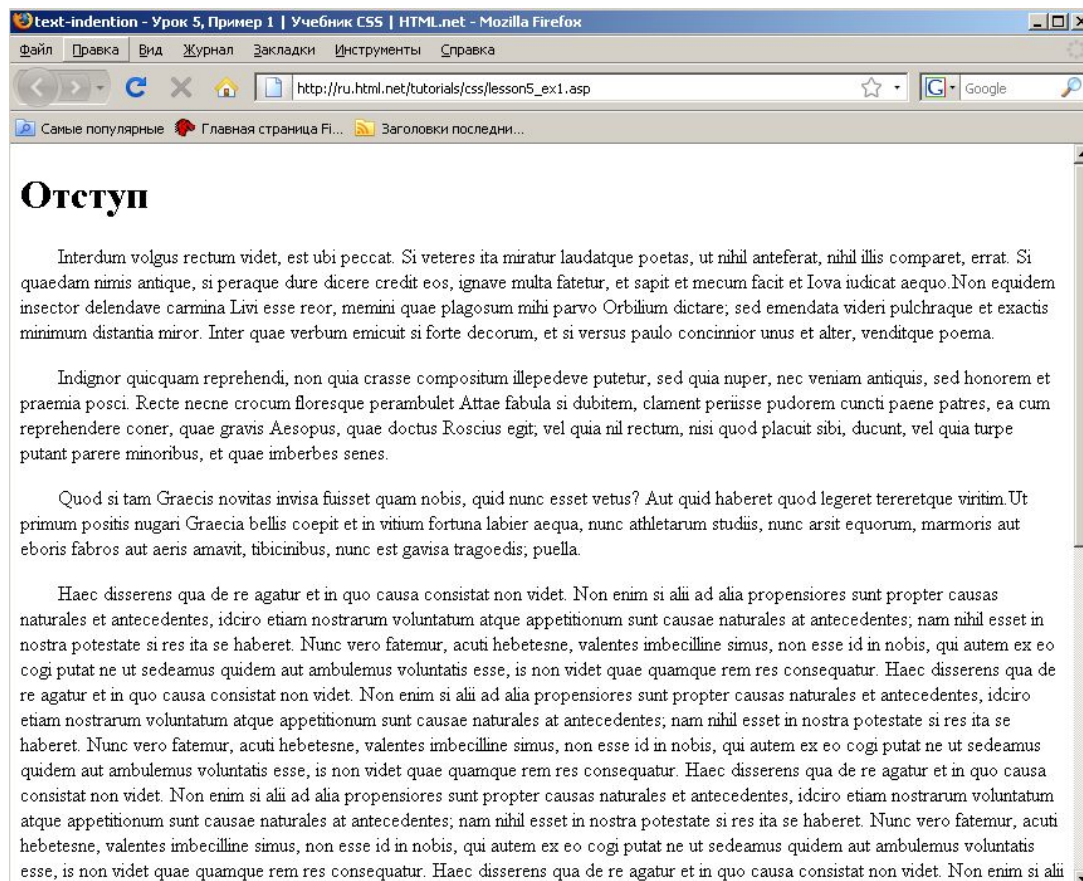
text-indention - Урок 5, Пример 1 | Учебник CSS | HTML.net - Mozilla Firefox

Файл Правка Вид Журнал Закладки Инструменты Справка

http://ru.html.net/tutorials/css/lesson5_ex1.asp

Google

Самые популярные Главная страница Fi... Заголовки последни...

Отступ

Interdum volgus rectum videt, est ubi peccat. Si veteres ita miratur laudatque poetas, ut nihil anteferat, nihil illis comparet, errat. Si quaedam nimis antique, si peraque dure dicere credit eos, ignave multa fatetur, et sapit et mecum facit et Iova iudicat aequo.Non equidem insector delendave carmina Livi esse reor, memini quae plagosum mihi parvo Orbilium dictare; sed emendata videri pulchraque et exactis minimum distantia miror. Inter quae verbum emicuit si forte decorum, et si versus paulo concinnior unus et alter, venditque poema.

Indignor quicquam reprehendi, non quia crasse compositum illepedeve putetur, sed quia nuper, nec veniam antiquis, sed honorem et praemia posci. Recte necne crocum floresque perambulet Attae fabula si dubitem, clament periisse pudorem cuncti paene patres, ea cum reprehendere coner, quae gravis Aesopus, quae doctus Roscius egit; vel quia nil rectum, nisi quod placuit sibi, ducunt, vel quia turpe putant parere minoribus, et quae imberbes senes.

Quod si tam Graecis novitas invisa fuisset quam nobis, quid nunc esset vetus? Aut quid haberet quod legeret tereretque viritim.Ut primum positis nugari Graecia bellis coepit et in vitium fortuna labier aequa, nunc athletarum studiis, nunc arsit equorum, marmoris aut eboris fabros aut aeris amavit, tibicinibus, nunc est gavisa tragoedis; puella.

Haec disserens qua de re agatur et in quo causa consistat non videt. Non enim si alii ad alia propensiores sunt propter causas naturales et antecedentes, idciro etiam nostrarum voluntatum atque appetitionum sunt causae naturales at antecedentes; nam nihil esset in nostra potestate si res ita se haberet. Nunc vero fatemur, acuti hebetesne, valentes imbecilline simus, non esse id in nobis, qui autem ex eo cogi putat ne ut sedeamus quidem aut ambulemus voluntatis esse, is non videt quae quamque rem res consequatur. Haec disserens qua de re agatur et in quo causa consistat non videt. Non enim si alii ad alia propensiores sunt propter causas naturales et antecedentes, idciro etiam nostrarum voluntatum atque appetitionum sunt causae naturales at antecedentes; nam nihil esset in nostra potestate si res ita se haberet. Nunc vero fatemur, acuti hebetesne, valentes imbecilline simus, non esse id in nobis, qui autem ex eo cogi putat ne ut sedeamus quidem aut ambulemus voluntatis esse, is non videt quae quamque rem res consequatur. Haec disserens qua de re agatur et in quo causa consistat non videt. Non enim si alii ad alia propensiores sunt propter causas naturales et antecedentes, idciro etiam nostrarum voluntatum atque appetitionum sunt causae naturales at antecedentes; nam nihil esset in nostra potestate si res ita se haberet. Nunc vero fatemur, acuti hebetesne, valentes imbecilline simus, non esse id in nobis, qui autem ex eo cogi putat ne ut sedeamus quidem aut ambulemus voluntatis esse, is non videt quae quamque rem res consequatur. Haec disserens qua de re agatur et in quo causa consistat non videt. Non enim si alii